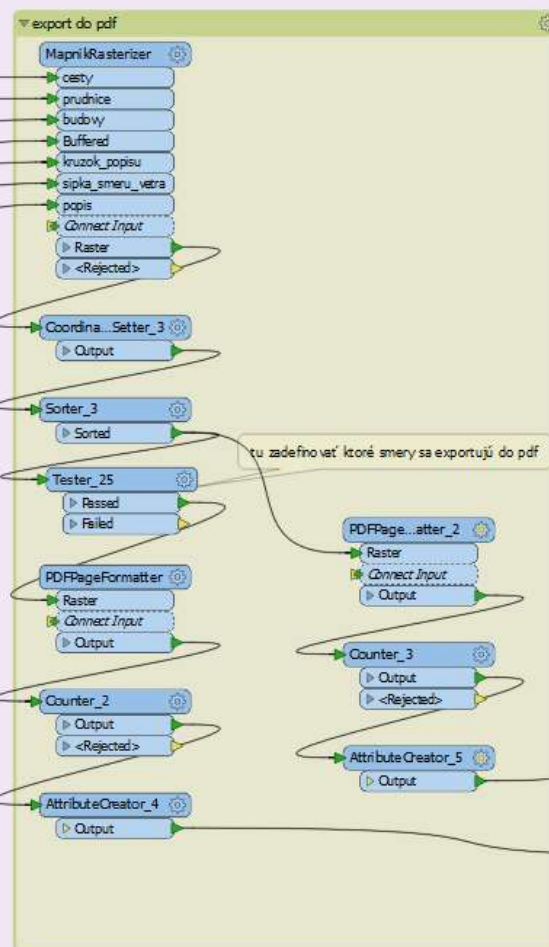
export do pdf

MapnikRasterizer
cesty
prudnice
budovy
Buffered
kruzok_popisu
sipka_smeru_vetra
popis
Connect Input
Raster
<Rejected>

Coordina...Setter_3
Output

Sorter_3
Sorted

tu zadefinovať ktoré smery sa exportujú do pdf

Tester_25
Passed
Failed

PDFPageFormatter
Raster
Connect Input
Output

Counter_2
Output
<Rejected>

AttributeCreator_4
Output

PDFPage...atter_2
Raster
Connect Input
Output

Counter_3
Output
<Rejected>

AttributeCreator_5
Output